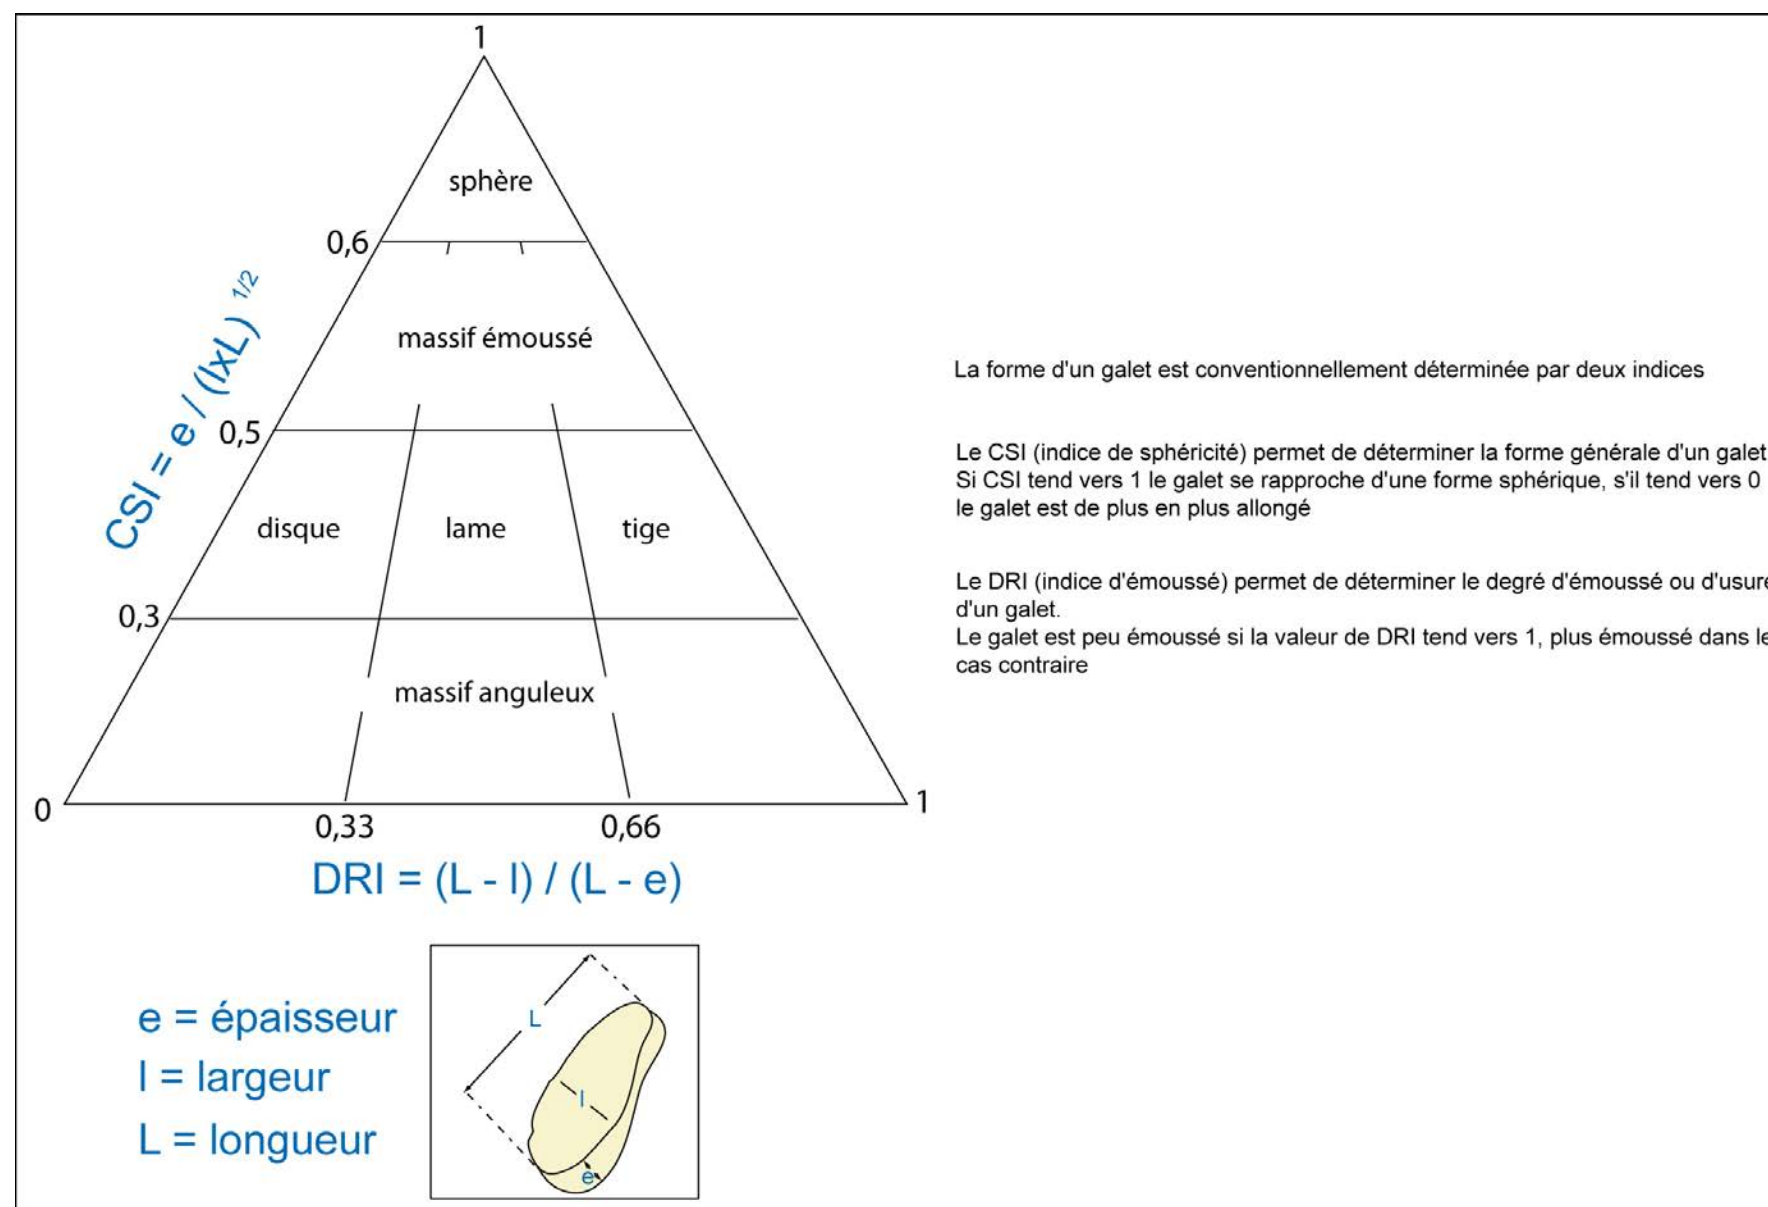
1

sphère

0,6

massif émoussé

$CSI = e / (l x L)^{1/2}$

0,5

disque

lame

tige

0,3

massif anguleux

0

1

0,33

0,66

DRI = (L - l) / (L - e)

e = épaisseur
l = largeur
L = longueur

L
l
e

La forme d'un galet est conventionnellement déterminée par deux indices

Le CSI (indice de sphéricité) permet de déterminer la forme générale d'un galet
Si CSI tend vers 1 le galet se rapproche d'une forme sphérique, s'il tend vers 0
le galet est de plus en plus allongé

Le DRI (indice d'émoussé) permet de déterminer le degré d'émoussé ou d'usur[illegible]
d'un galet.
Le galet est peu émoussé si la valeur de DRI tend vers 1, plus émoussé dans l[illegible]
cas contraire